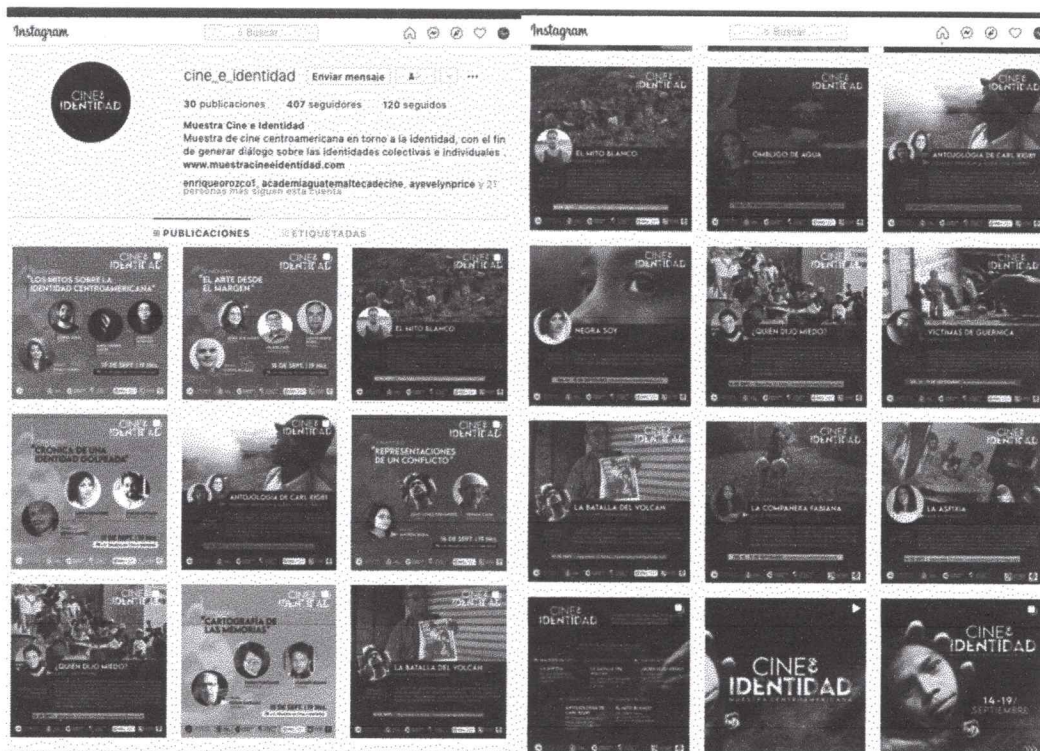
Instagram

Buscar

CINE& IDENTIDAD

cine_e_identidad Enviar mensaje

30 publicaciones 407 seguidores 120 seguidos

Muestra Cine e Identidad
Muestra de cine centroamericana en torno a la identidad, con el fin de generar diálogo sobre las identidades colectivas e individuales.
www.muestracineeidentidad.com

enriqueorozco1, academiaguatemaltecadecine, ayevelynprice y 21 personas más siguen esta cuenta

PUBLICACIONES ETIQUETADAS

CINE& IDENTIDAD
"LOS MITOS SOBRE LA IDENTIDAD CENTROAMERICANA"

CINE& IDENTIDAD
"EL ARTE DESDE EL MARGEN"

CINE& IDENTIDAD
EL MITO BLANCO

CINE& IDENTIDAD
"CRÓNICA DE UNA IDENTIDAD GOLPEADA"

CINE& IDENTIDAD
ANTOLOGÍA DE CARL KIORI

CINE& IDENTIDAD
"REPRESENTACIONES DE UN CONFLICTO"

CINE& IDENTIDAD
¿QUIÉN DIJO MIEDO?

CINE& IDENTIDAD
"CARTOGRAFÍA DE LAS MEMORIAS"

LA BATALLA DEL VOLCÁN

Instagram

Buscar

CINE& IDENTIDAD
EL MITO BLANCO

CINE& IDENTIDAD
OMBLIGO DE AGUA

CINE& IDENTIDAD
ANTOLOGÍA DE CARL KIORI

CINE& IDENTIDAD
NEGRA SOY

CINE& IDENTIDAD
¿QUIÉN DIJO MIEDO?

CINE& IDENTIDAD
VÍCTIMAS DE GUERNICA

CINE& IDENTIDAD
LA BATALLA DEL VOLCÁN

CINE& IDENTIDAD
LA COMPAÑERA FABIANA

CINE& IDENTIDAD
LA ASFIXIA

CINE& IDENTIDAD

CINE& IDENTIDAD
MUESTRA CENTROAMERICANA

CINE& IDENTIDAD
14-19 SEPTIEMBRE